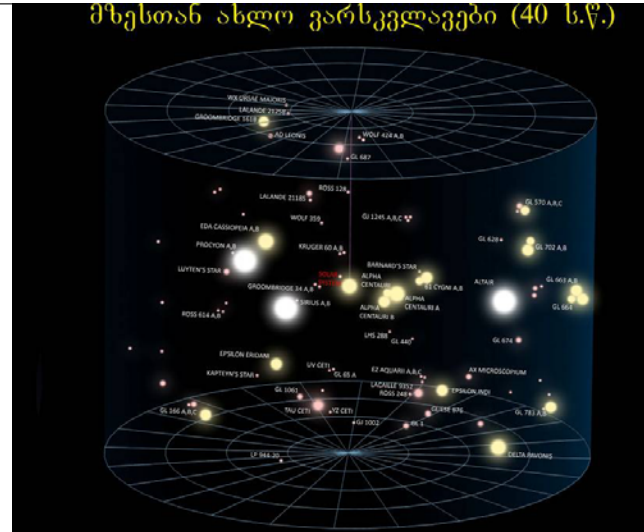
მზესთან ახლო ვარსკვლავები (40 ს.წ.)

WX URSAE MAJORIS
LALANDE 21258
GROOMBRIDGE 1618
AD LEONIS
WOLF 424 A,B
GL 687
ROSS 128
LALANDE 21185
WOLF 359
GJ 1245 A,B,C
GL 570 A,B,C
ETA CASSIOPEIA A,B
PROCYON A,B
KRUGER 60 A,B
GL 628
GL 702 A,B
LUYTEN'S STAR
SOLAR SYSTEM
BARNARD'S STAR
ALPHA CENTAURI
61 CYGNI A,B
ALTAIR
GL 663 A,B
GL 664
GROOMBRIDGE 34 A,B
SIRIUS A,B
ALPHA CENTAURI A
ALPHA CENTAURI B
ROSS 614 A,B
LHS 288
GL 440
GL 674
EPSILON ERIDANI
UV CETI
GL 65 A
EZ AQUARII A,B,C
AX MICROSCOPIUM
KAPTEYN'S STAR
LACAILLE 9352
ROSS 248
EPSILON INDI
GL 1061
GL 866 A,B,C
TAU CETI
YZ CETI
GL 783 A,B
GJ 1002
LP 944-20
DELTA PAVONIS